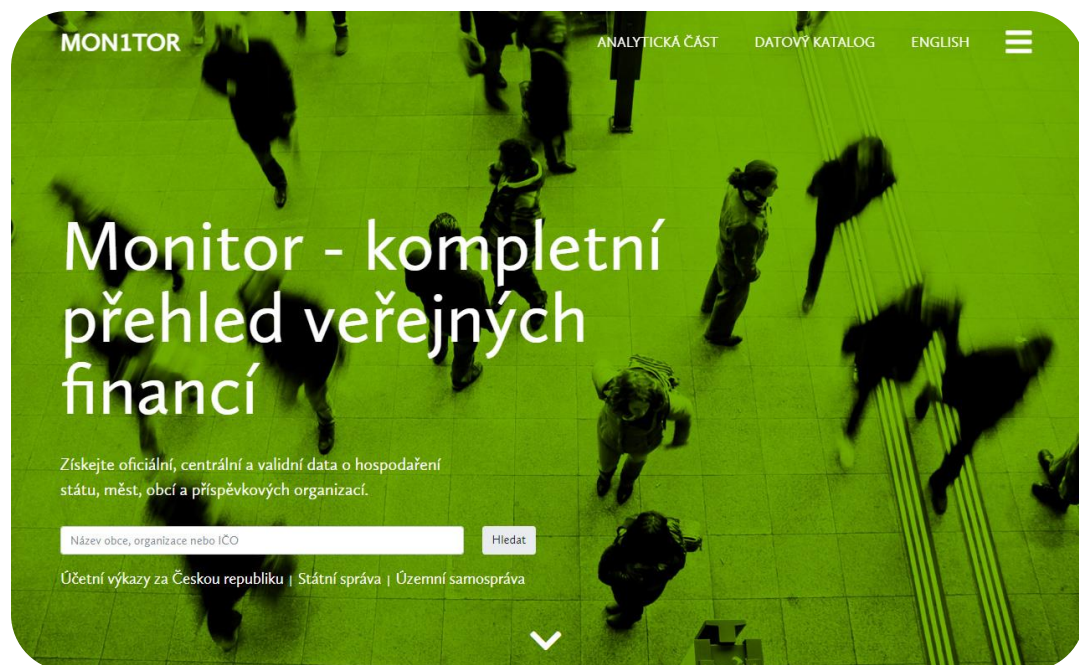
MON1TOR

ANALYTICKÁ ČÁST DATOVÝ KATALOG ENGLISH

Monitor - kompletní přehled veřejných financí

Získejte oficiální, centrální a validní data o hospodaření státu, měst, obcí a příspěvkových organizací.

Název obce, organizace nebo IČO

Hledat

Účetní výkazy za Českou republiku | Státní správa | Územní samospráva